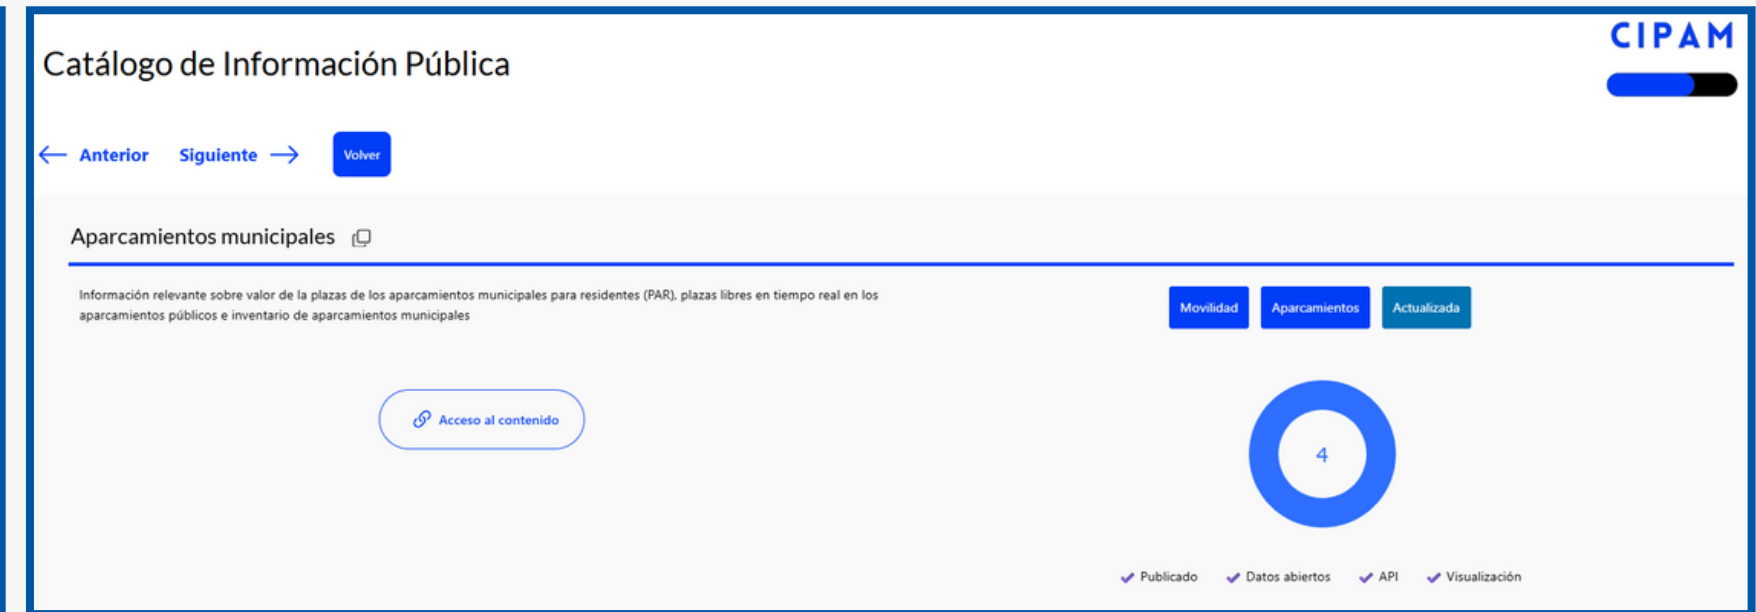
Catálogo de Información Pública

CIPAM

← Anterior Siguiente → Volver

Aparcamientos municipales

Información relevante sobre valor de la plazas de los aparcamientos municipales para residentes (PAR), plazas libres en tiempo real en los aparcamientos públicos e inventario de aparcamientos municipales

Movilidad Aparcamientos Actualizada

Acceso al contenido

4

Publicado Datos abiertos API Visualización